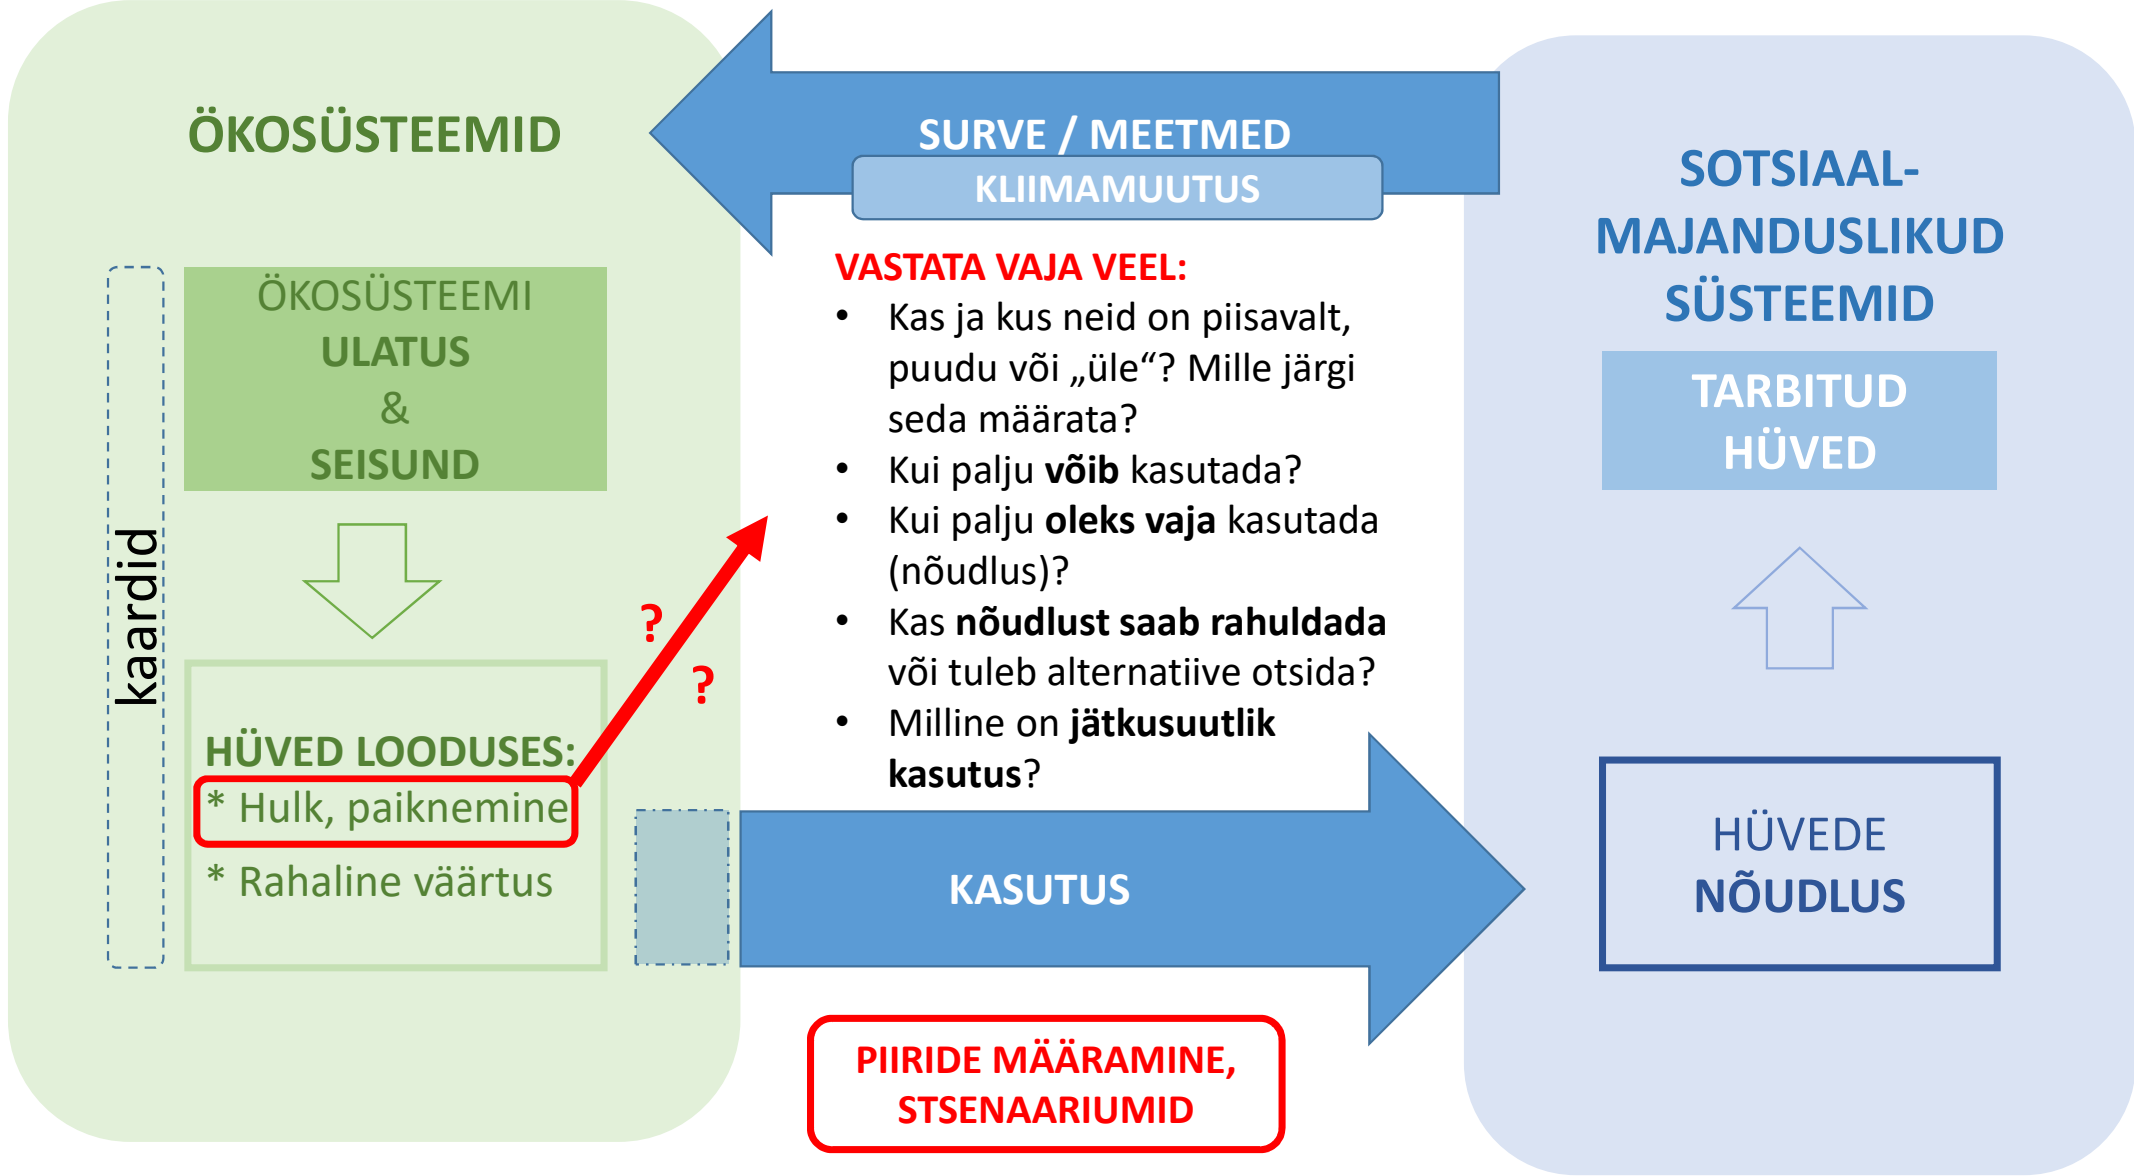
ÖKOSÜSTEEMID

SURVE / MEETMED

KLIIMAMUUTUS

SOTSIAAL-MAJANDUSLIKUD SÜSTEEMID

TARBITUD HÜVED

ÖKOSÜSTEEMI ULATUS & SEISUND

kaardid

VASTATA VAJA VEEL:
- Kas ja kus neid on piisavalt, puudu või „üle“? Mille järgi seda määrata?
- Kui palju **võib** kasutada?
- Kui palju **oleks vaja** kasutada (nõudlus)?
- Kas **nõudlust saab rahuldada** või tuleb alternatiive otsida?
- Milline on **jätkusuutlik kasutus**?

? ?

HÜVED LOODUSES:
* Hulk, paiknemine
* Rahaline väärtus

KASUTUS

HÜVEDE NÕUDLUS

PIIRIDE MÄÄRAMINE, STSENAARIUMID